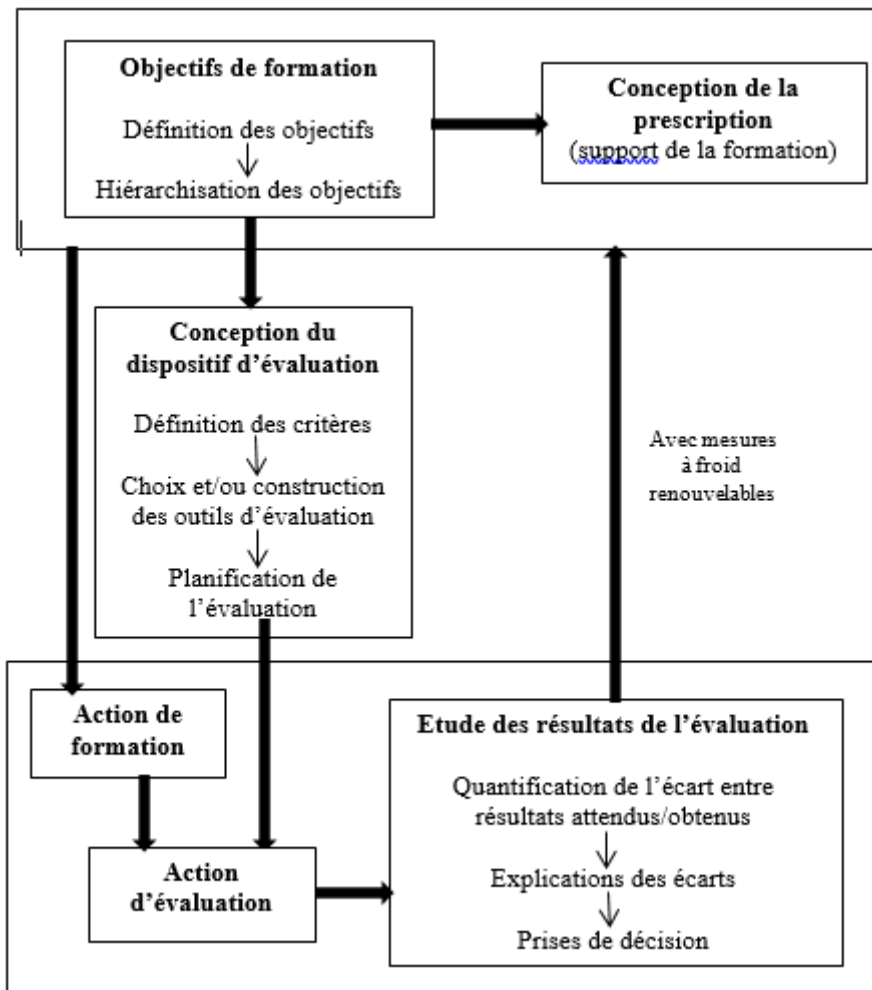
**Objectifs de formation**

Définition des objectifs

Hiérarchisation des objectifs

**Conception de la prescription**

(support de la formation)

**Conception du dispositif d'évaluation**

Définition des critères

Choix et/ou construction des outils d'évaluation

Planification de l'évaluation

Avec mesures à froid renouvelables

**Action de formation**

**Etude des résultats de l'évaluation**

Quantification de l'écart entre résultats attendus/obtenus

Explications des écarts

Prises de décision

**Action d'évaluation**